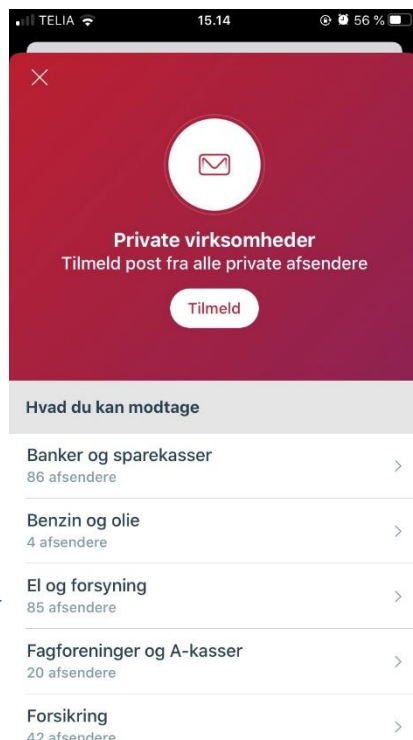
TELIA 15.14 56 %

×

Private virksomheder
Tilmeld post fra alle private afsendere

Tilmeld

Hvad du kan modtage

Banker og sparekasser
86 afsendere

Benzin og olie
4 afsendere

El og forsyning
85 afsendere

Fagforeninger og A-kasser
20 afsendere

Forsikring
42 afsendere